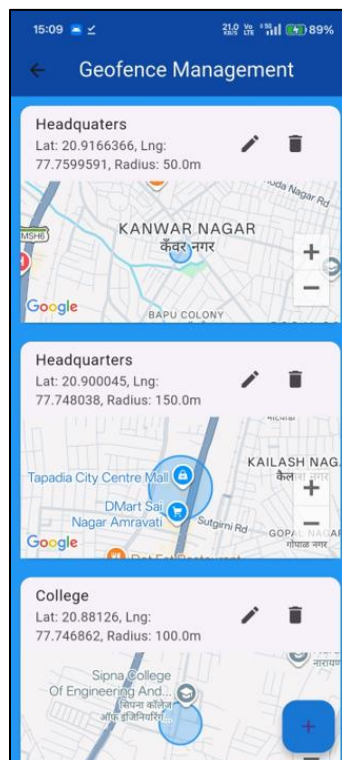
15:09

21.0 KB/S Vo LTE 89%

Geofence Management

Headquaters
Lat: 20.9166366, Lng: 77.7599591, Radius: 50.0m

oda Nagar Rd
MSH6
KANWAR NAGAR
कंवर नगर
+
−
Google
BAPU COLONY

Headquarters
Lat: 20.900045, Lng: 77.748038, Radius: 150.0m

KAILASH NAGA
कैलाश नगर
Tapadia City Centre Mall
DMart Sai Nagar Amravati
Sutgirni Rd
GOPAL NAGAR
गोपाळ नगर
Google
+
−

College
Lat: 20.88126, Lng: 77.746862, Radius: 100.0m

नारायण
Sipna College Of Engineering And...
सिपना कॉलेज ऑफ इंजिनियरिंग...
+